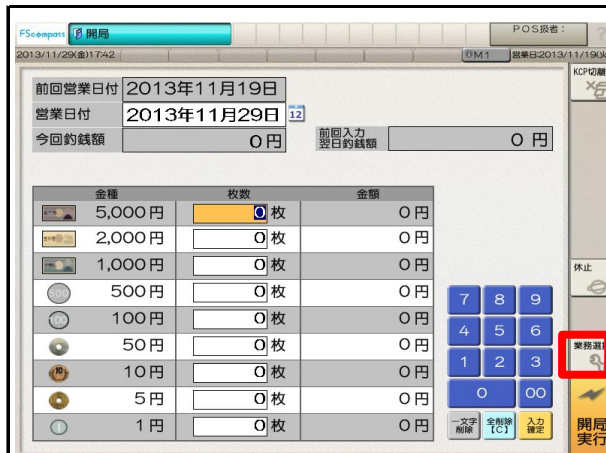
FScompass 開局
POS扱者：
2013/11/29(金)17:42
0M1 営業日:2013/11/19(
KCP切離

前回営業日付 2013年11月19日
営業日付 2013年11月29日 12
今回釣銭額 0 円
前回入力 翌日釣銭額 0 円

| 金種 | 枚数 | 金額 |
|---|---|---|
| 5,000 円 | 0 枚 | 0 円 |
| 2,000 円 | 0 枚 | 0 円 |
| 1,000 円 | 0 枚 | 0 円 |
| 500 円 | 0 枚 | 0 円 |
| 100 円 | 0 枚 | 0 円 |
| 50 円 | 0 枚 | 0 円 |
| 10 円 | 0 枚 | 0 円 |
| 5 円 | 0 枚 | 0 円 |
| 1 円 | 0 枚 | 0 円 |

7 8 9
4 5 6
1 2 3
0 00
一文字削除 全削除【C】 入力確定

休止
業務選
開局実行